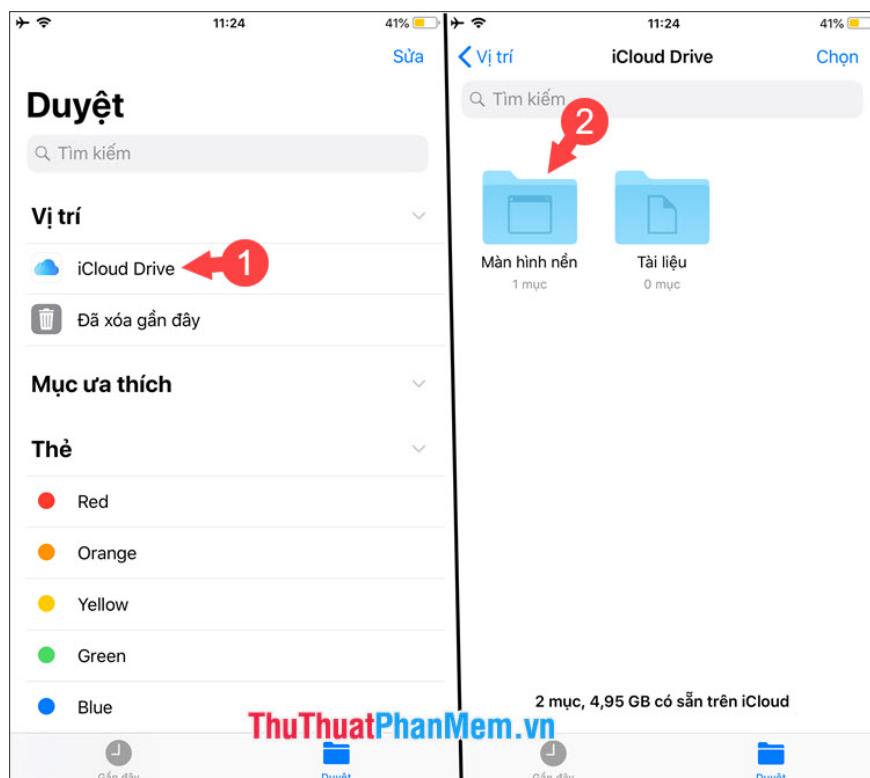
11:24
41%

Sửa

Duyệt

Tìm kiếm

Vị trí

iCloud Drive

1

Đã xóa gần đây

Mục ưa thích

Thẻ

Red

Orange

Yellow

Green

Blue

Gần đây

Duyệt

11:24
41%

Vị trí

iCloud Drive

Chọn

Tìm kiếm

2

Màn hình nền
1 mục

Tài liệu
0 mục

2 mục, 4,95 GB có sẵn trên iCloud

Gần đây

Duyệt

ThuThuatPhanMem.vn